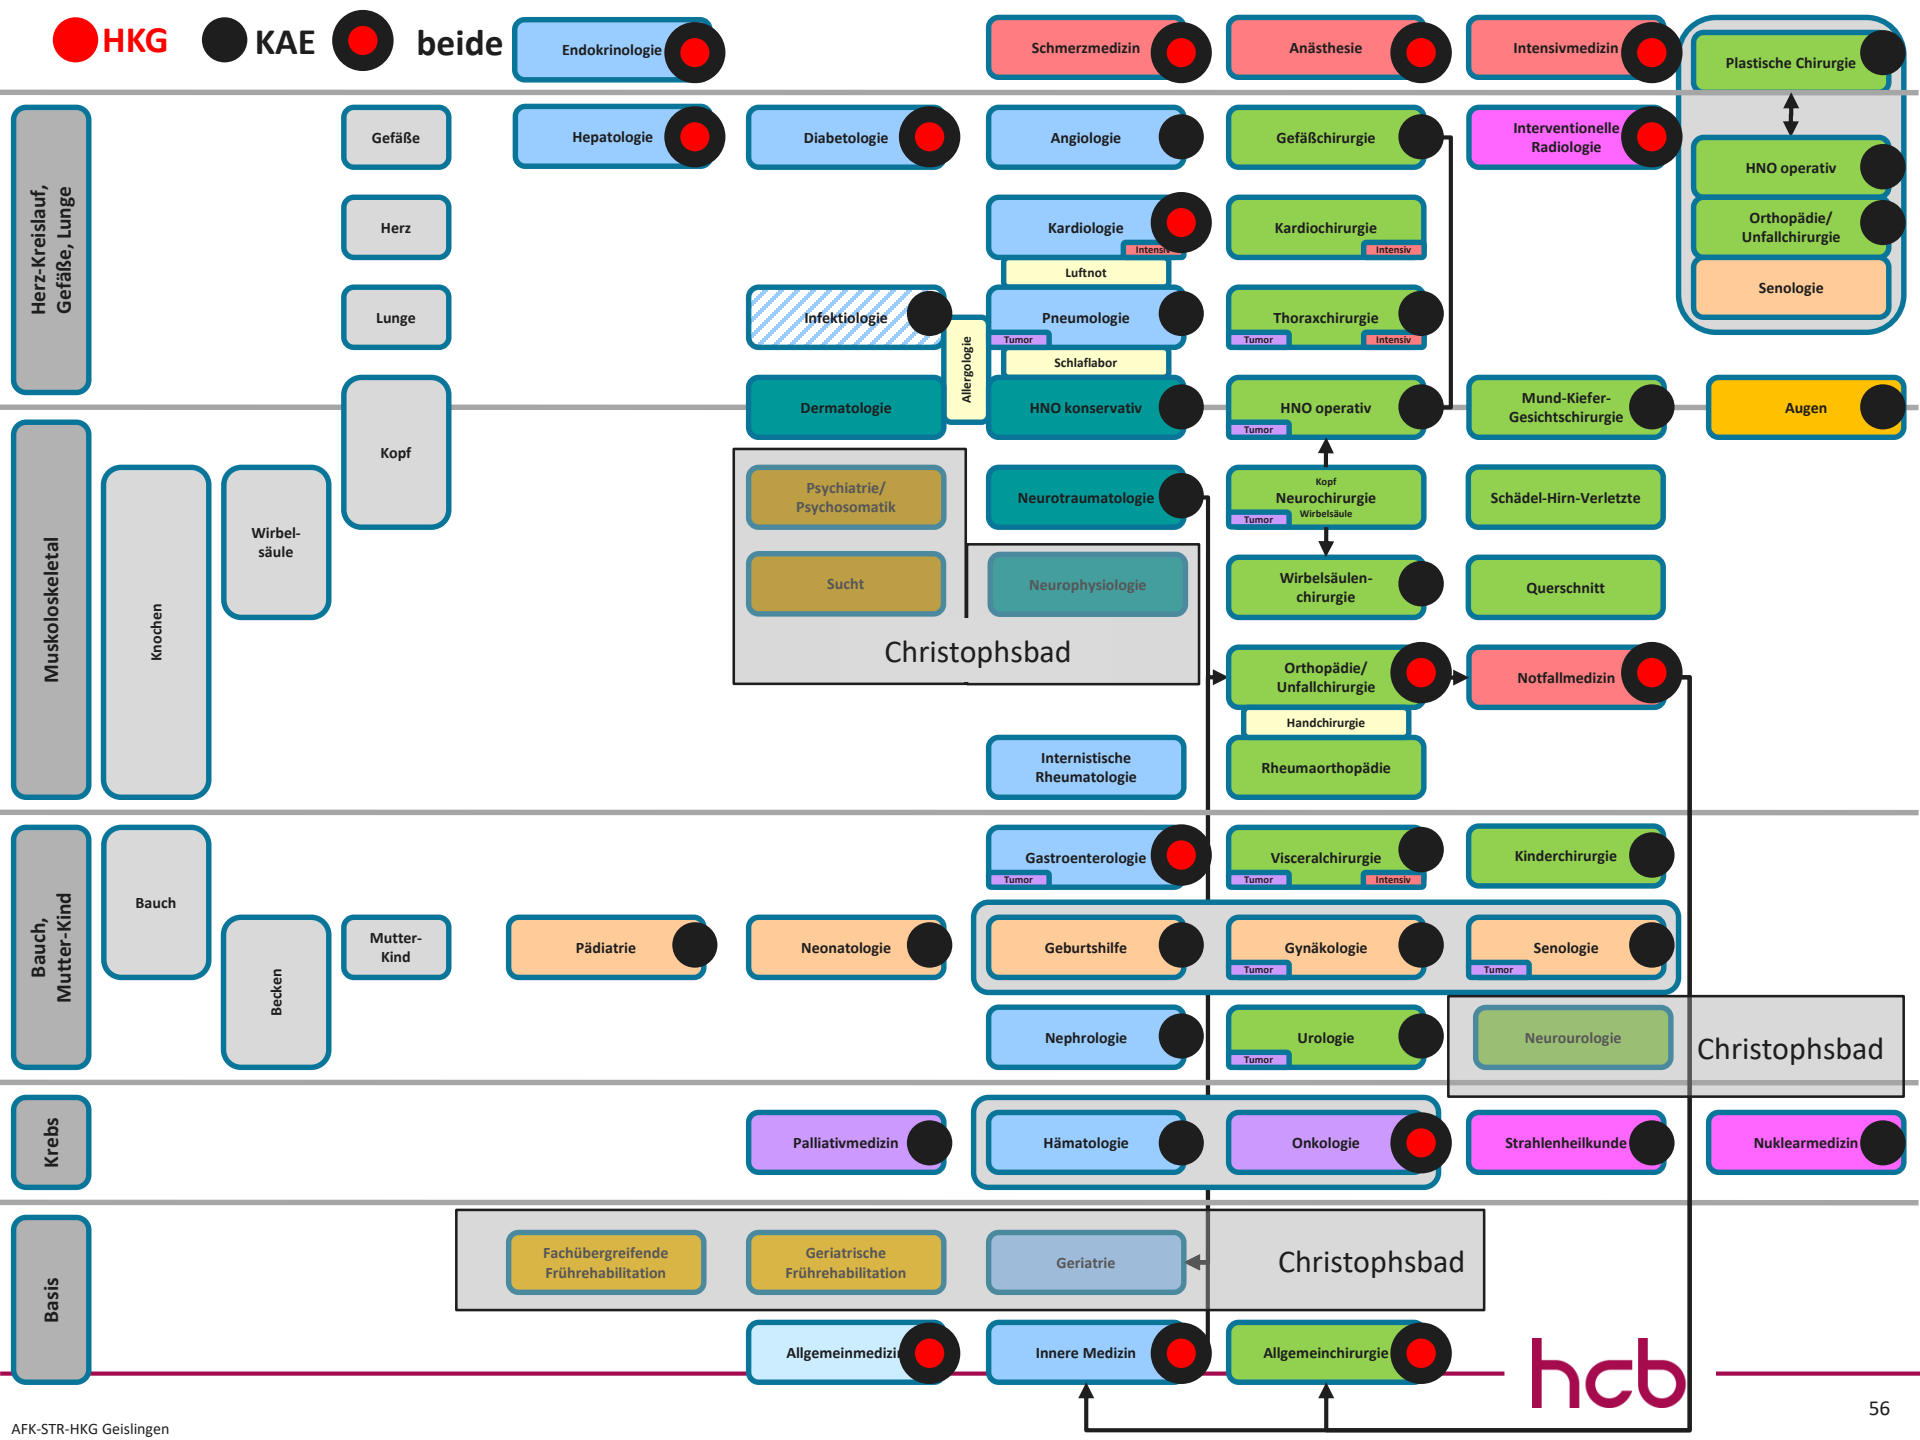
HKG KAE beide

Endokrinologie

Schmerzmedizin

Anästhesie

Intensivmedizin

Plastische Chirurgie

HNO operativ

Orthopädie/ Unfallchirurgie

Senologie

Herz-Kreislauf, Gefäße, Lunge

Gefäße

Hepatologie

Diabetologie

Angiologie

Gefäßchirurgie

Interventionelle Radiologie

Herz

Kardiologie

Intensiv

Luftnot

Kardiochirurgie

Intensiv

Lunge

Infektiologie

Allergologie

Pneumologie

Tumor

Schlaflabor

Thoraxchirurgie

Tumor

Intensiv

Kopf

Dermatologie

HNO konservativ

HNO operativ

Tumor

Mund-Kiefer-Gesichtschirurgie

Augen

Muskoloskeletal

Knochen

Wirbelsäule

Psychiatrie/ Psychosomatik

Sucht

Neurophysiologie

Christophsbad

Neurotraumatologie

Kopf

Neurochirurgie

Tumor

Wirbelsäule

Schädel-Hirn-Verletzte

Wirbelsäulenchirurgie

Querschnitt

Orthopädie/ Unfallchirurgie

Handchirurgie

Notfallmedizin

Internistische Rheumatologie

Rheumaorthopädie

Bauch, Mutter-Kind

Bauch

Gastroenterologie

Tumor

Visceralchirurgie

Tumor

Intensiv

Kinderchirurgie

Becken

Mutter-Kind

Pädiatrie

Neonatologie

Geburtshilfe

Gynäkologie

Tumor

Senologie

Tumor

Nephrologie

Urologie

Tumor

Neurourologie

Christophsbad

Krebs

Palliativmedizin

Hämatologie

Onkologie

Strahlenheilkunde

Nuklearmedizin

Basis

Fachübergreifende Frührehabilitation

Geriatrische Frührehabilitation

Geriatrie

Christophsbad

Allgemeinmedizin

Innere Medizin

Allgemeinchirurgie

hcb

56

AFK-STR-HKG Geislingen